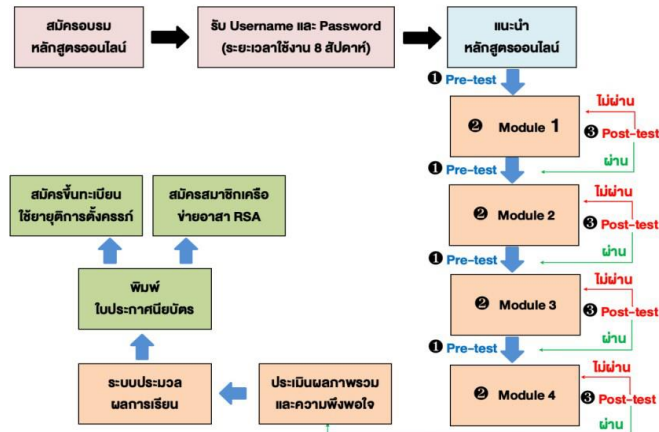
สมัครอบรม หลักสูตรออนไลน์

รับ Username และ Password (ระยะเวลาใช้งาน 8 สัปดาห์)

แนะนำ หลักสูตรออนไลน์

❶ Pre-test

❷ Module 1

ไม่ผ่าน

❸ Post-test

ผ่าน

❶ Pre-test

❷ Module 2

ไม่ผ่าน

❸ Post-test

ผ่าน

❶ Pre-test

❷ Module 3

ไม่ผ่าน

❸ Post-test

ผ่าน

❶ Pre-test

❷ Module 4

ไม่ผ่าน

❸ Post-test

ผ่าน

ประเมินผลภาพรวม และความพึงพอใจ

ระบบประมวล ผลการเรียน

พิมพ์ ใบประกาศนียบัตร

สมัครขึ้นทะเบียน ใช้ยายุติการตั้งครรภ์

สมัครสมาชิกเครือ ข่ายอาสา RSA